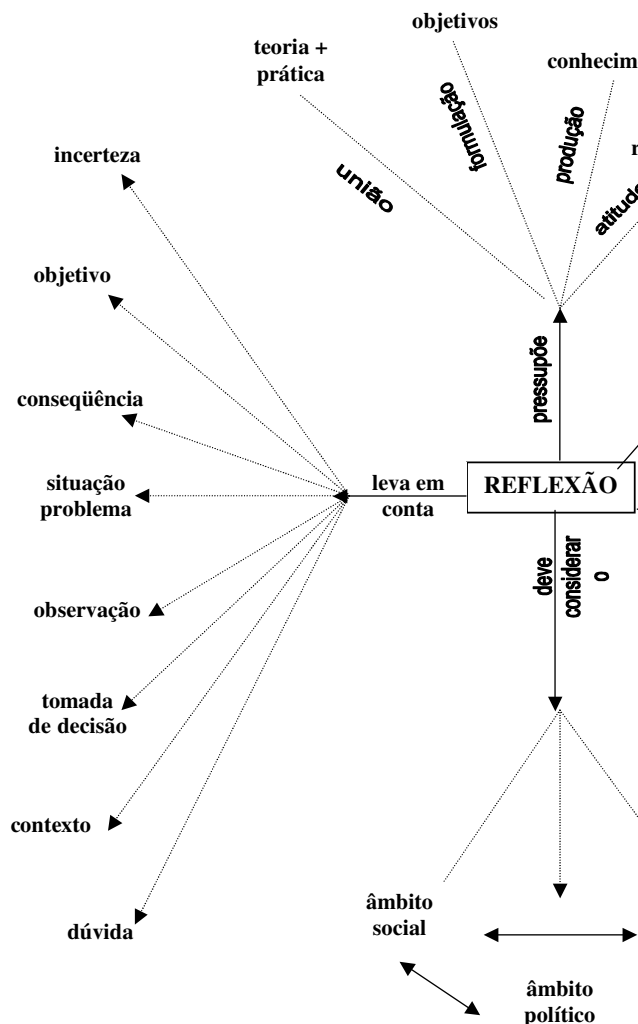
objetivos

teoria + prática

conhecim

formulação

produção

união

atitud

incerteza

objetivo

conseqüência

situação problema

observação

tomada de decisão

contexto

dúvida

pressupõe

leva em conta

REFLEXÃO

deve considerar o

âmbito social

âmbito político